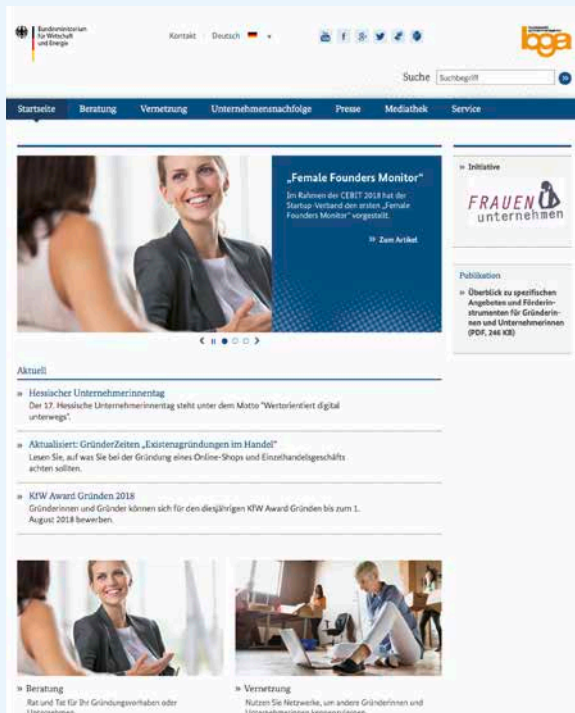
Bundesministerium für Wirtschaft und Energie

Kontakt Deutsch

bga

Suche Suchbegriff

Startseite Beratung Vernetzung Unternehmensnachfolge Presse Mediathek Service

„Female Founders Monitor"

Im Rahmen der CEBIT 2018 hat der Startup-Verband den ersten „Female Founders Monitor" vorgestellt.

» Zum Artikel

» Initiative

FRAUEN unternehmen

Publikation

» Überblick zu spezifischen Angeboten und Förderinstrumenten für Gründerinnen und Unternehmerinnen (PDF, 246 KB)

Aktuell

» Hessischer Unternehmerinnentag
Der 17. Hessische Unternehmerinnentag steht unter dem Motto "Wertorientiert digital unterwegs".

» Aktualisiert: GründerZeiten „Existenzgründungen im Handel"
Lesen Sie, auf was Sie bei der Gründung eines Online-Shops und Einzelhandelsgeschäfts achten sollten.

» KfW Award Gründen 2018
Gründerinnen und Gründer können sich für den diesjährigen KfW Award Gründen bis zum 1. August 2018 bewerben.

» Beratung
Rat und Tat für Ihr Gründungsvorhaben oder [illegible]

» Vernetzung
Nutzen Sie Netzwerke, um andere Gründerinnen und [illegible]